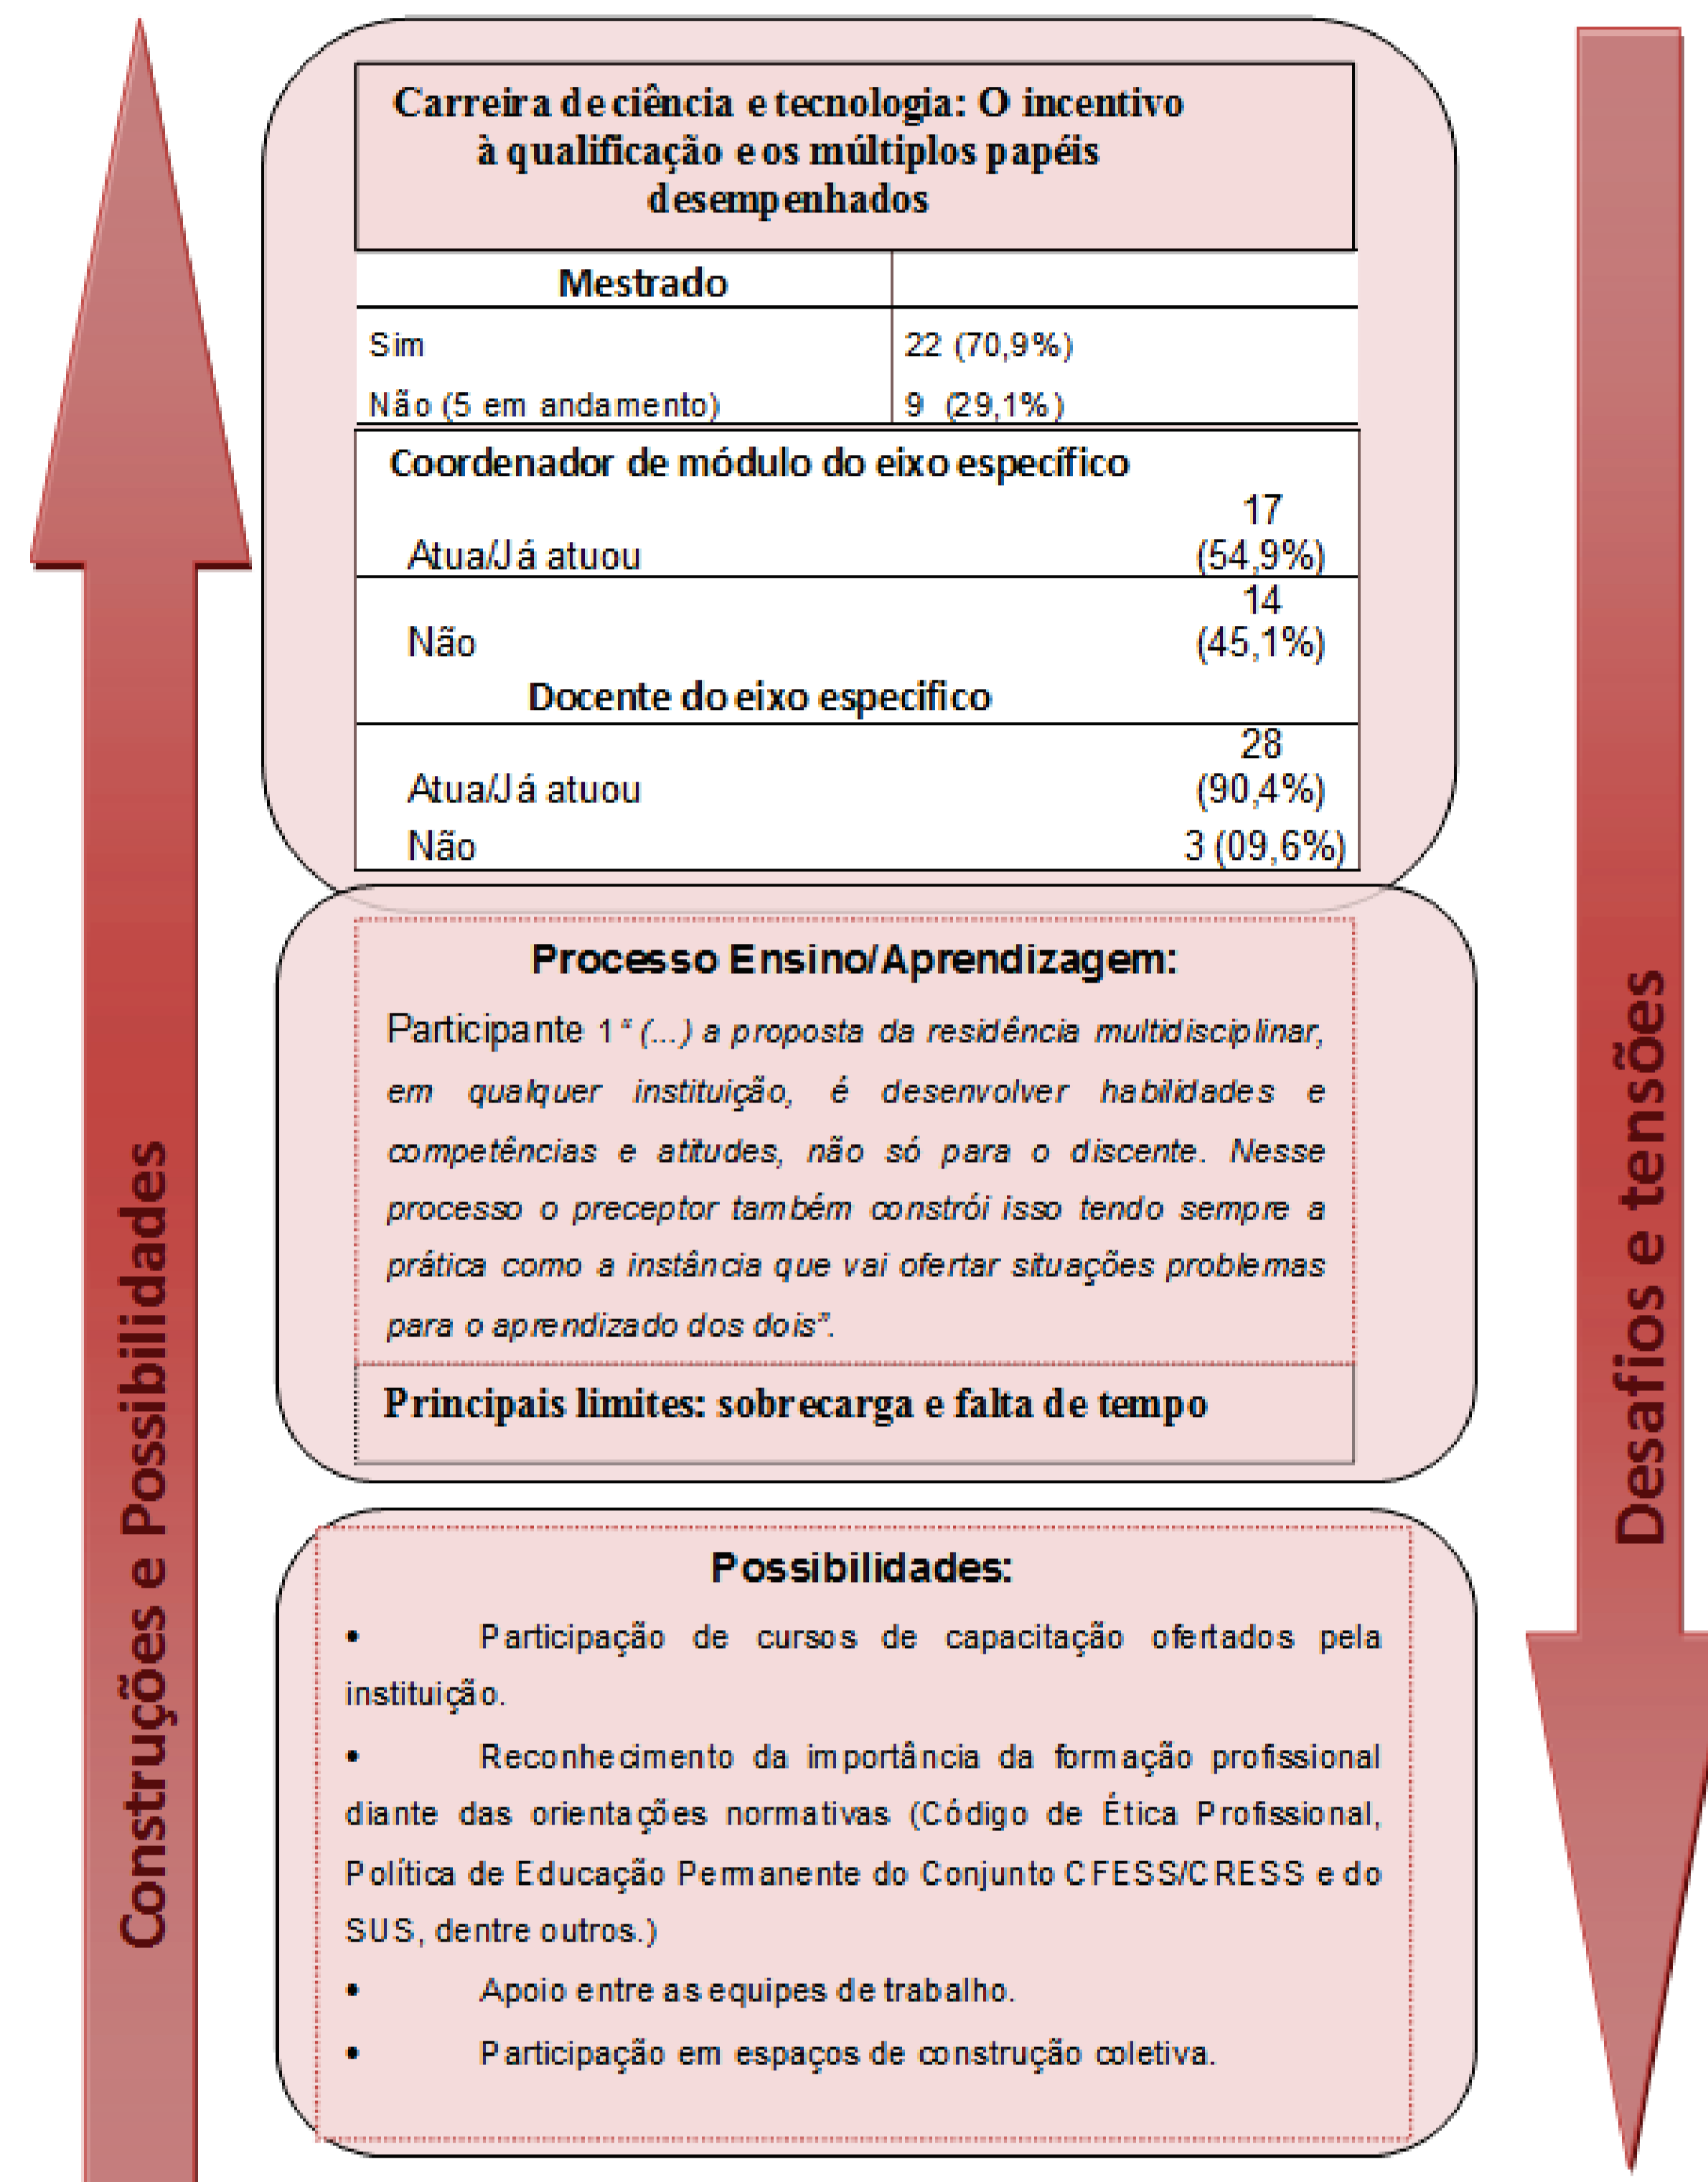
Construções e Possibilidades

Carreira de ciência e tecnologia: O incentivo à qualificação e os múltiplos papéis desempenhados

| Mestrado | |
|---|---|
| Sim | 22 (70,9%) |
| Não (5 em andamento) | 9 (29,1%) |

Coordenador de módulo do eixo específico

| | |
|---|---|
| Atua/Já atuou | 17 (54,9%) |
| Não | 14 (45,1%) |

Docente do eixo especifico

| | |
|---|---|
| Atua/Já atuou | 28 (90,4%) |
| Não | 3 (09,6%) |

Processo Ensino/Aprendizagem:

Participante 1 "(...) a proposta da residência multidisciplinar, em qualquer instituição, é desenvolver habilidades e competências e atitudes, não só para o discente. Nesse processo o preceptor também constrói isso tendo sempre a prática como a instância que vai ofertar situações problemas para o aprendizado dos dois".

Principais limites: sobrecarga e falta de tempo

Possibilidades:

• Participação de cursos de capacitação ofertados pela instituição.

• Reconhecimento da importância da formação profissional diante das orientações normativas (Código de Ética Profissional, Política de Educação Permanente do Conjunto CFESS/CRESS e do SUS, dentre outros.)

• Apoio entre as equipes de trabalho.

• Participação em espaços de construção coletiva.

Desafios e tensões